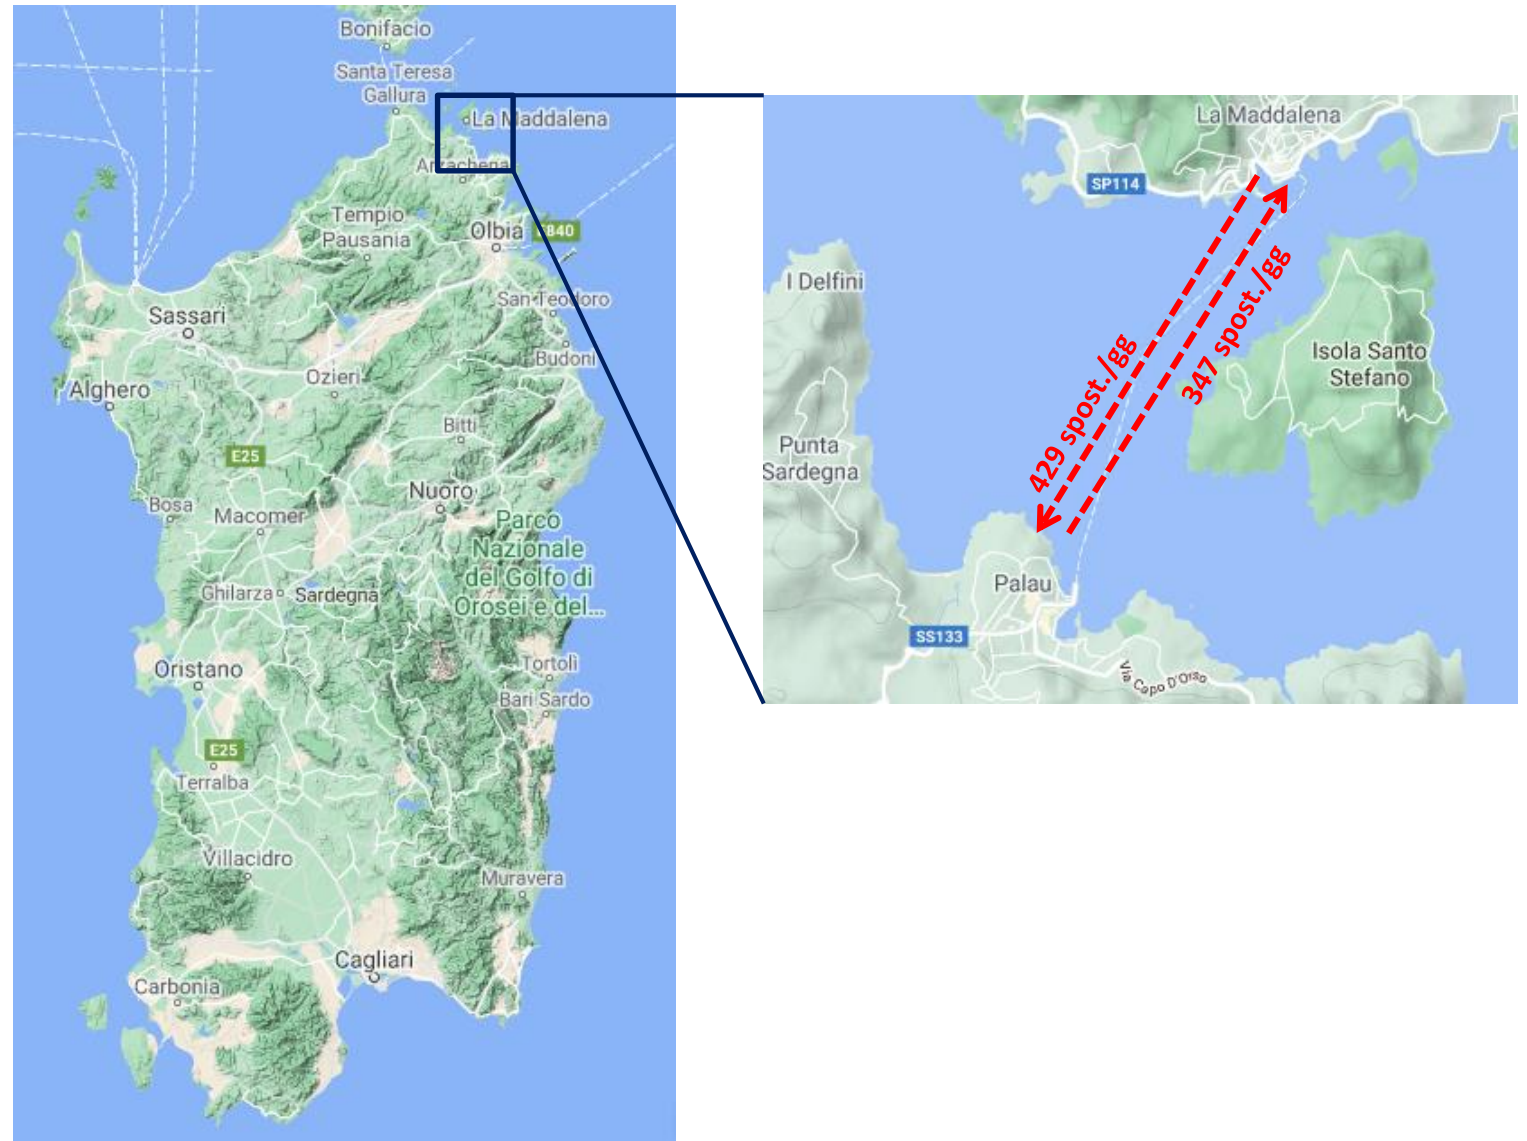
Bonifacio
Santa Teresa Gallura
La Maddalena
Arzachena
Tempio Pausania
Olbia
E840
San Teodoro
Sassari
Budoni
Alghero
Ozieri
Bitti
E25
Nuoro
Bosa
Macomer
Parco Nazionale del Golfo di Orosei e del...
Ghilarza
Sardegna
Oristano
Tortolì
Bari Sardo
E25
Terralba
Villacidro
Muravera
Cagliari
Carbonia

La Maddalena
SP114
I Delfini
429 spost./gg
347 spost./gg
Isola Santo Stefano
Punta Sardegna
Palau
SS133
Via Capo D'Orso